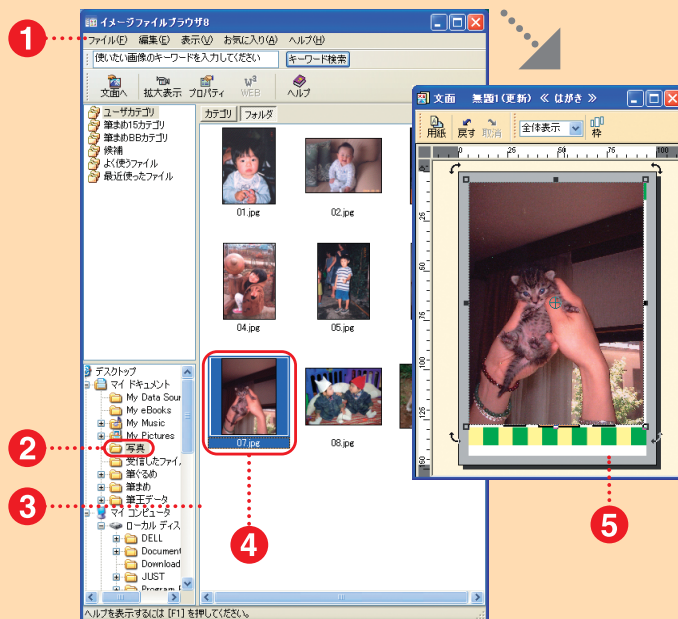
1

イメージファイルブラウザ8

ファイル(F) 編集(E) 表示(V) お気に入り(A) ヘルプ(H)

使いたい画像のキーワードを入力してください

キーワード検索

文面へ 拡大表示 プロパティ WEB ヘルプ

ユーザカテゴリ
筆まめ15カテゴリ
筆まめBBカテゴリ
候補
よく使うファイル
最近使ったファイル

カテゴリ フォルダ

01.jpg
02.jpg
04.jpg
05.jpg
07.jpg
08.jpg

デスクトップ
マイ ドキュメント
My Data Sour
My eBooks
My Music
My Pictures
写真
受信したファイ
筆ぐるめ
筆まめ
筆王データ
マイ コンピュータ
ローカル ディス
DELL
Document
Download
JUST
Program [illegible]

ヘルプを表示するには [F1] を押してください。

2

3

4

文面 無題1(更新) ≪ はがき ≫

用紙 戻す 取消 全体表示 枠

25 50 75
25 50 75 100 125

5